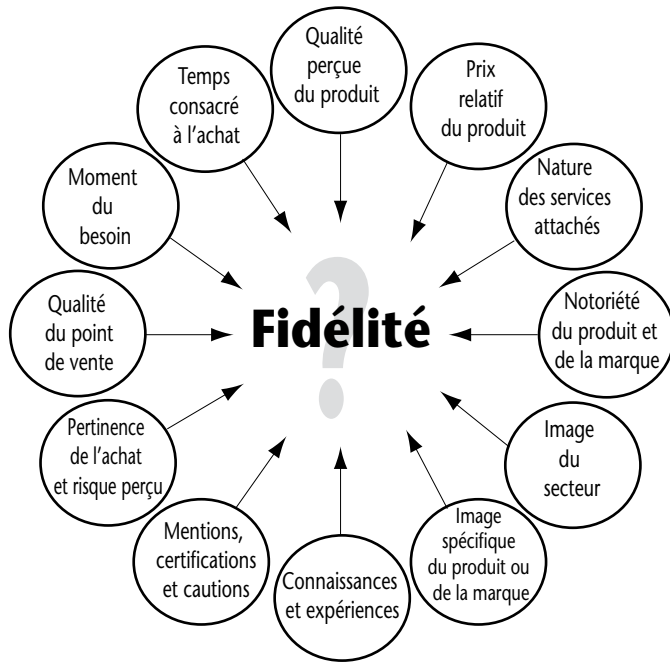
Qualité perçue du produit

Prix relatif du produit

Nature des services attachés

Notoriété du produit et de la marque

Image du secteur

Image spécifique du produit ou de la marque

Connaissances et expériences

Mentions, certifications et cautions

Pertinence de l'achat et risque perçu

Qualité du point de vente

Moment du besoin

Temps consacré à l'achat

Fidélité

?